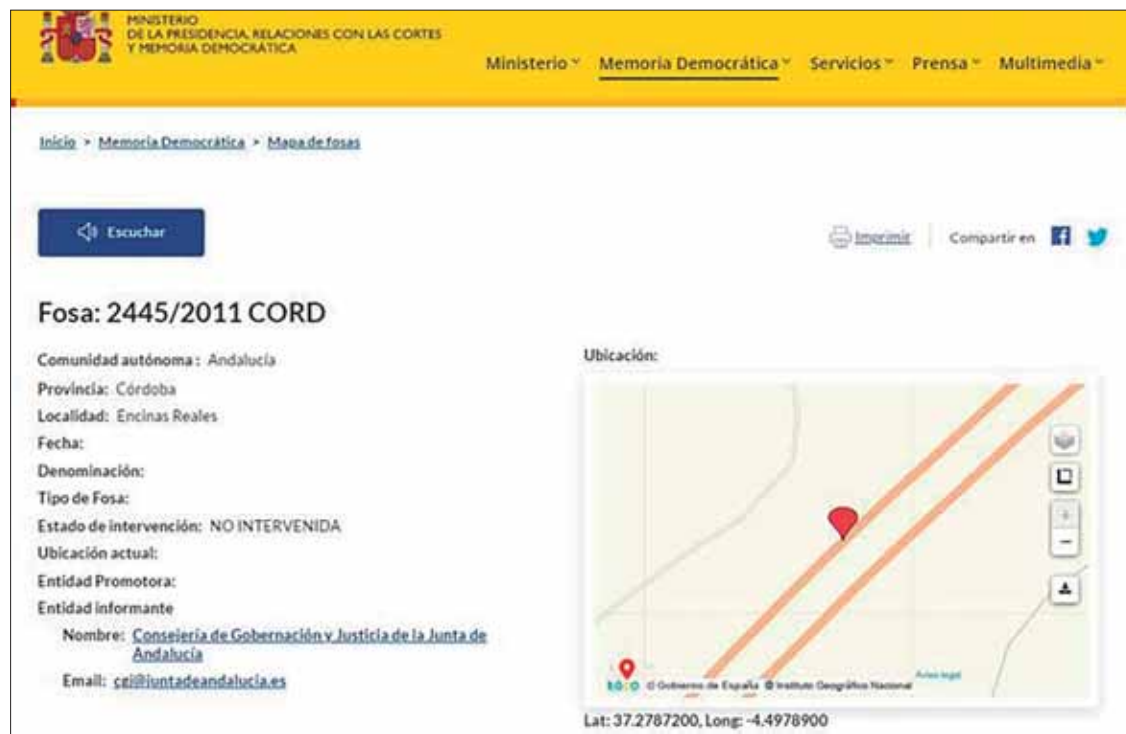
MINISTERIO
DE LA PRESIDENCIA, RELACIONES CON LAS CORTES
Y MEMORIA DEMOCRÁTICA

Ministerio Memoria Democrática Servicios Prensa Multimedia

Inicio > Memoria Democrática > Mapa de fosas

Escuchar

Imprimir Compartir en

Fosa: 2445/2011 CORD

Comunidad autónoma: Andalucía
Provincia: Córdoba
Localidad: Encinas Reales
Fecha:
Denominación:
Tipo de Fosa:
Estado de intervención: NO INTERVENIDA
Ubicación actual:
Entidad Promotora:
Entidad informante
Nombre: Consejería de Gobernación y Justicia de la Junta de Andalucía
Email: cgi@juntadeandalucia.es

Ubicación:

+
−

© Gobierno de España © Instituto Geográfico Nacional Aviso legal

Lat: 37.2787200, Long: -4.4978900